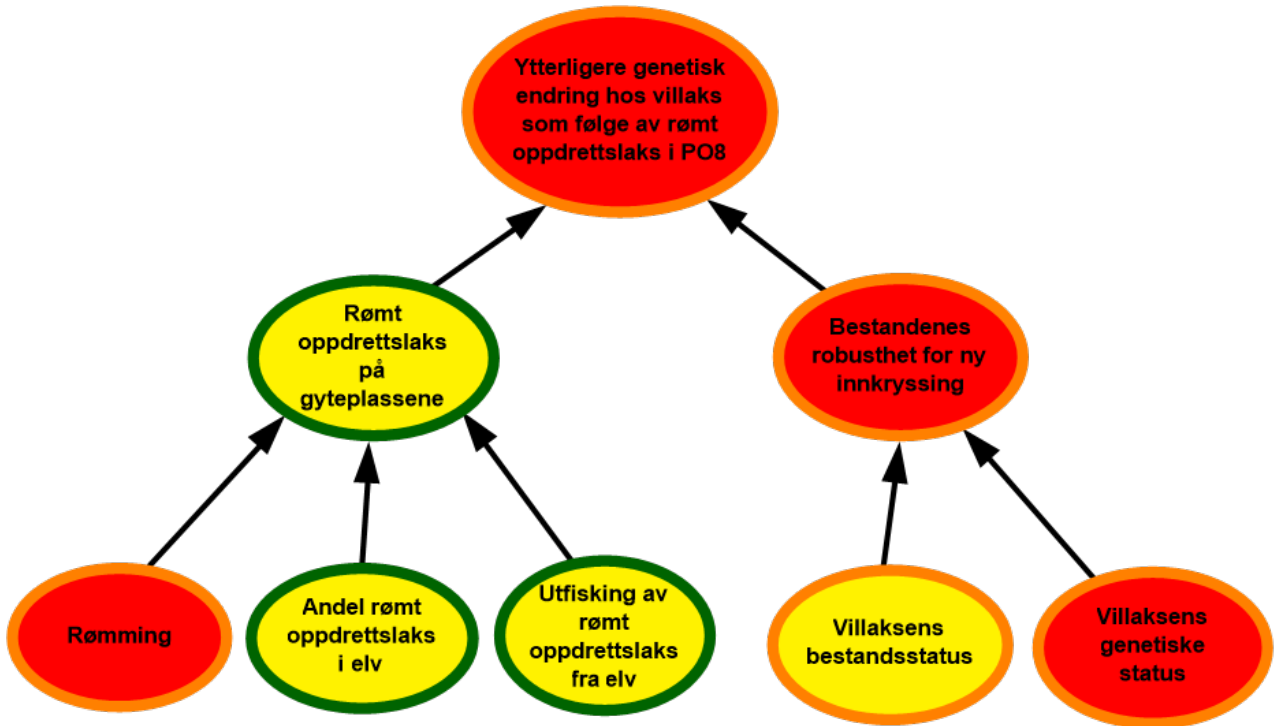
Ytterligere genetisk endring hos villaks som følge av rømt oppdrettslaks i PO8

Rømt oppdrettslaks på gyteplassene

Bestandenes robusthet for ny innkryssing

Rømming

Andel rømt oppdrettslaks i elv

Utfisking av rømt oppdrettslaks fra elv

Villaksens bestandsstatus

Villaksens genetiske status